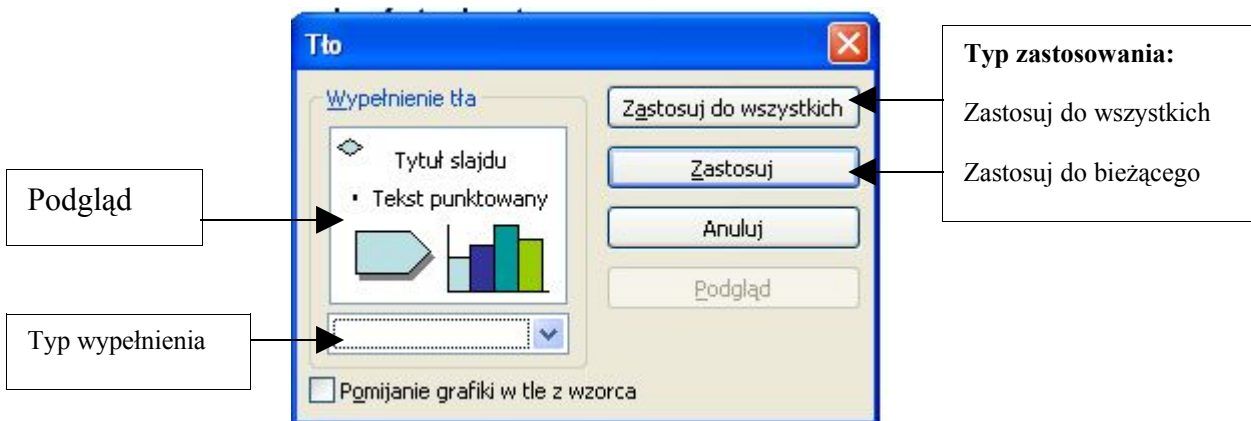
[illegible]

Tło

Wypełnienie tła

Tytuł slajdu

• Tekst punktowany

Zastosuj do wszystkich

Zastosuj

Anuluj

Podgląd

Pomijanie grafiki w tle z wzorca

Podgląd

Typ wypełnienia

**Typ zastosowania:**

Zastosuj do wszystkich

Zastosuj do bieżącego